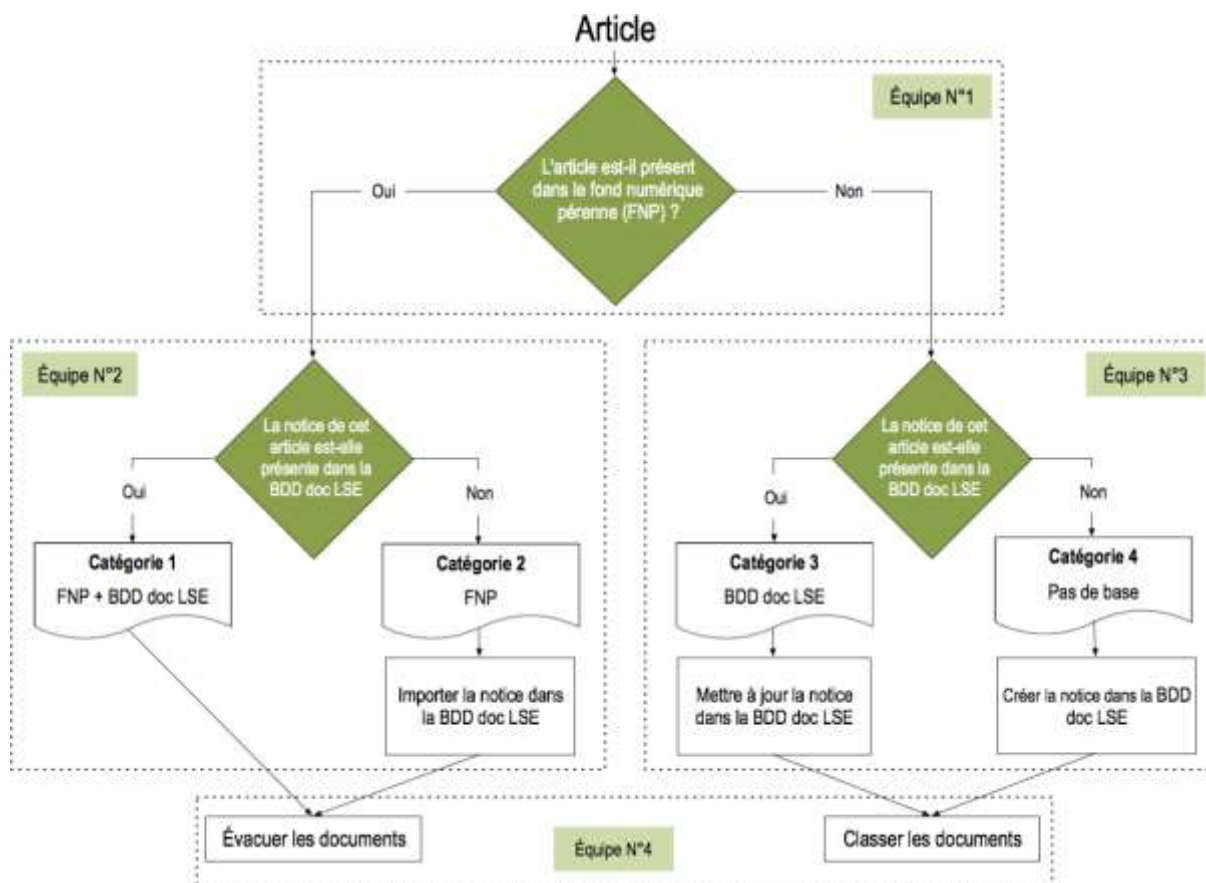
Article

Équipe N°1

L'article est-il présent dans le fond numérique pérenne (FNP) ?

Oui

Non

Équipe N°2

La notice de cet article est-elle présente dans la BDD doc LSE

Oui

Non

Catégorie 1

FNP + BDD doc LSE

Catégorie 2

FNP

Importer la notice dans la BDD doc LSE

Équipe N°3

La notice de cet article est-elle présente dans la BDD doc LSE

Oui

Non

Catégorie 3

BDD doc LSE

Catégorie 4

Pas de base

Mettre à jour la notice dans la BDD doc LSE

Créer la notice dans la BDD doc LSE

Évacuer les documents

Équipe N°4

Classer les documents